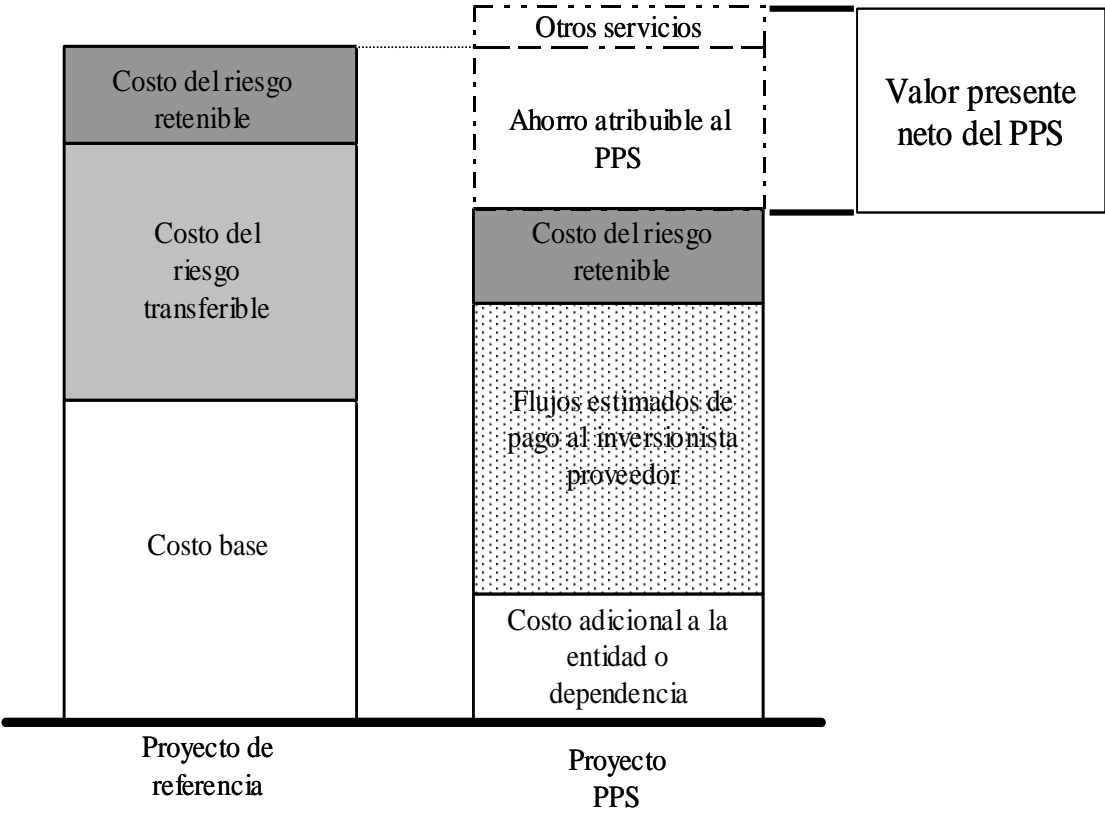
Costo del riesgo retenible

Costo del riesgo transferible

Costo base

Proyecto de referencia

Otros servicios

Ahorro atribuible al PPS

Costo del riesgo retenible

Flujos estimados de pago al inversionista proveedor

Costo adicional a la entidad o dependencia

Proyecto PPS

Valor presente neto del PPS